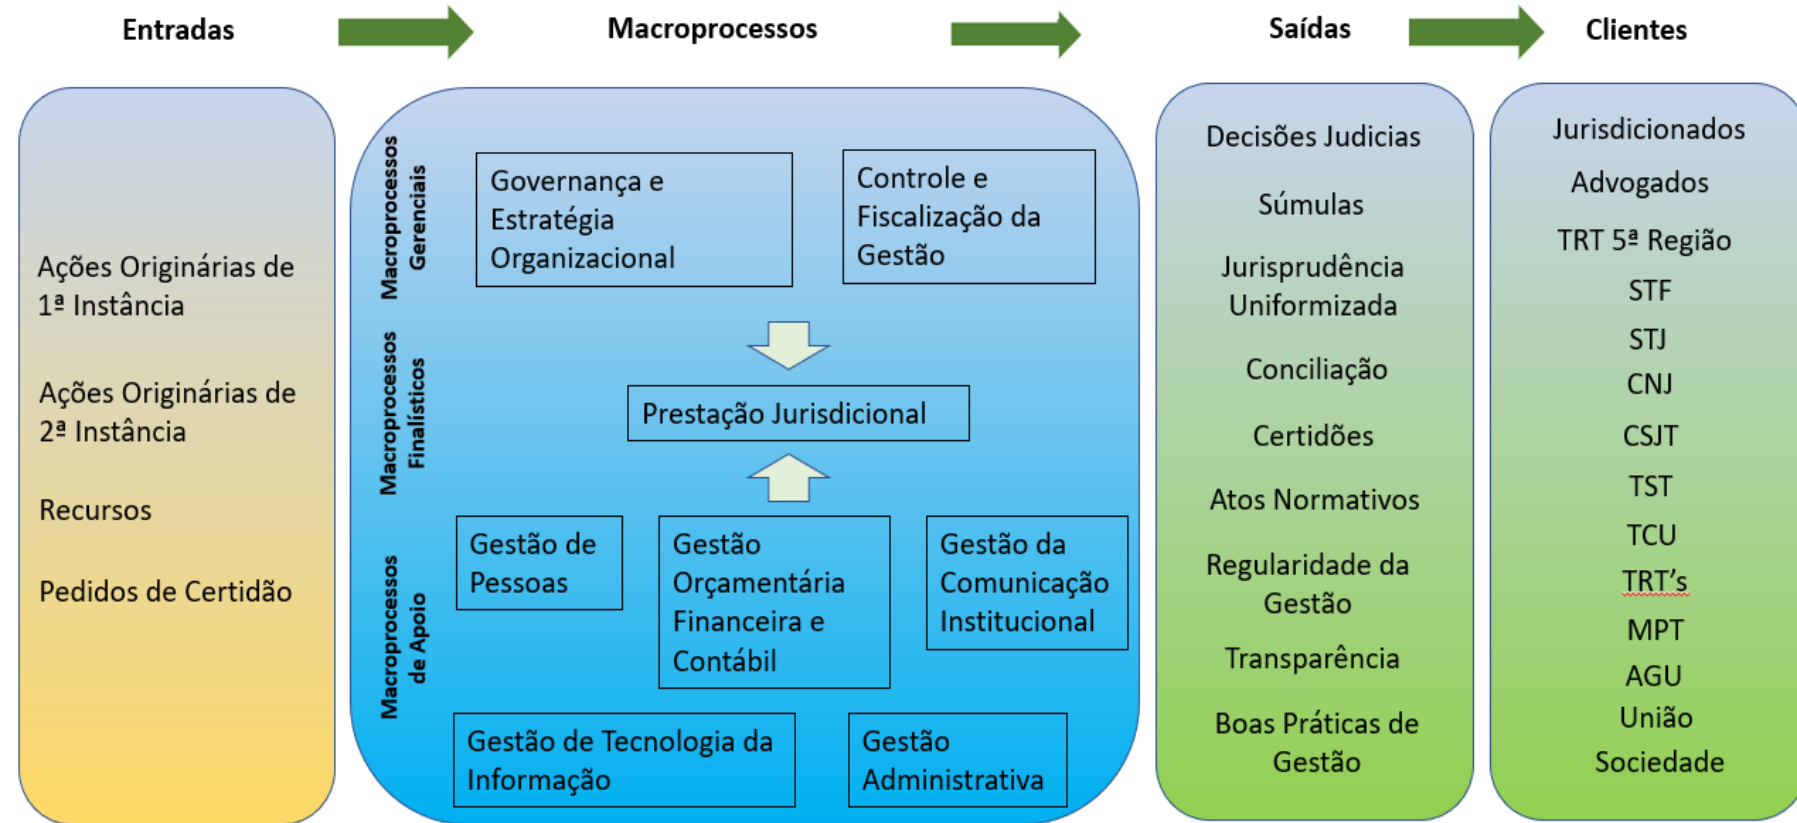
Entradas

Macroprocessos

Saídas

Clientes

Ações Originárias de 1ª Instância

Ações Originárias de 2ª Instância

Recursos

Pedidos de Certidão

Macroprocessos Gerenciais

Governança e Estratégia Organizacional

Controle e Fiscalização da Gestão

Macroprocessos Finalísticos

Prestação Jurisdicional

Macroprocessos de Apoio

Gestão de Pessoas

Gestão Orçamentária Financeira e Contábil

Gestão da Comunicação Institucional

Gestão de Tecnologia da Informação

Gestão Administrativa

Decisões Judicias

Súmulas

Jurisprudência Uniformizada

Conciliação

Certidões

Atos Normativos

Regularidade da Gestão

Transparência

Boas Práticas de Gestão

Jurisdicionados

Advogados

TRT 5ª Região

STF

STJ

CNJ

CSJT

TST

TCU

TRT's

MPT

AGU

União

Sociedade